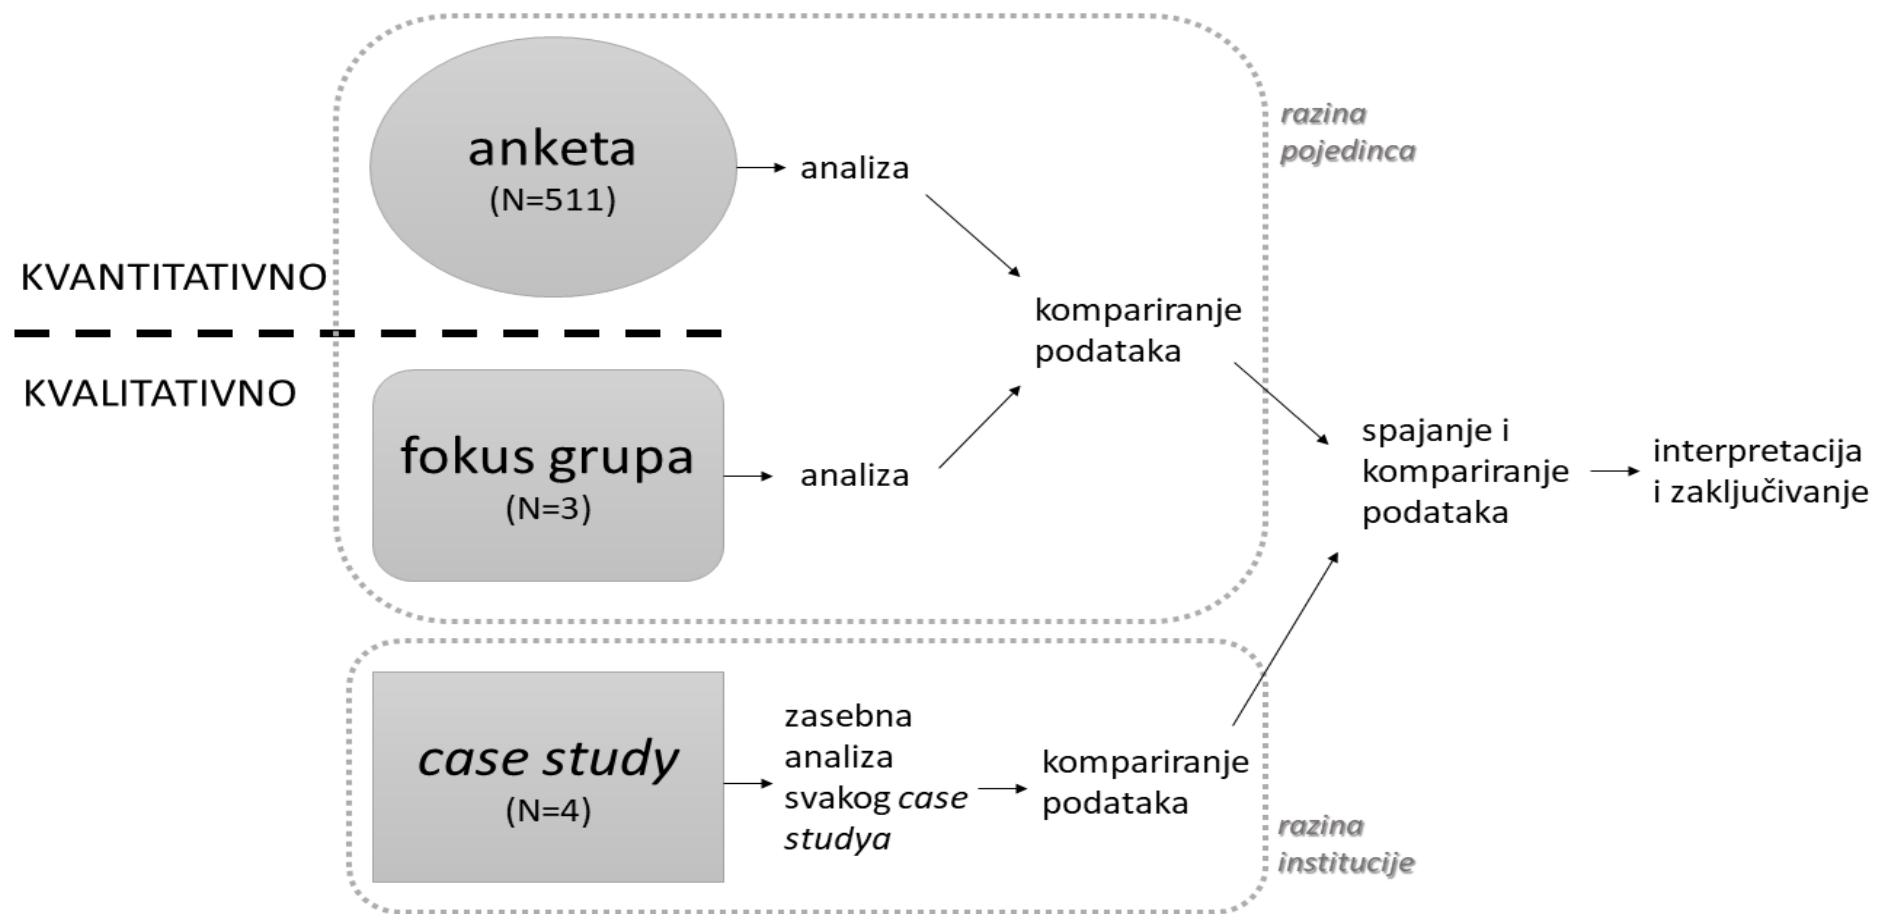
anketa
(N=511)

analiza

razina pojedinca

KVANTITATIVNO

komapariranje podataka

KVALITATIVNO

fokus grupa
(N=3)

analiza

spajanje i kompariranje podataka

interpretacija i zaključivanje

case study
(N=4)

zasebna analiza svakog *case studya*

kompariranje podataka

razina institucije